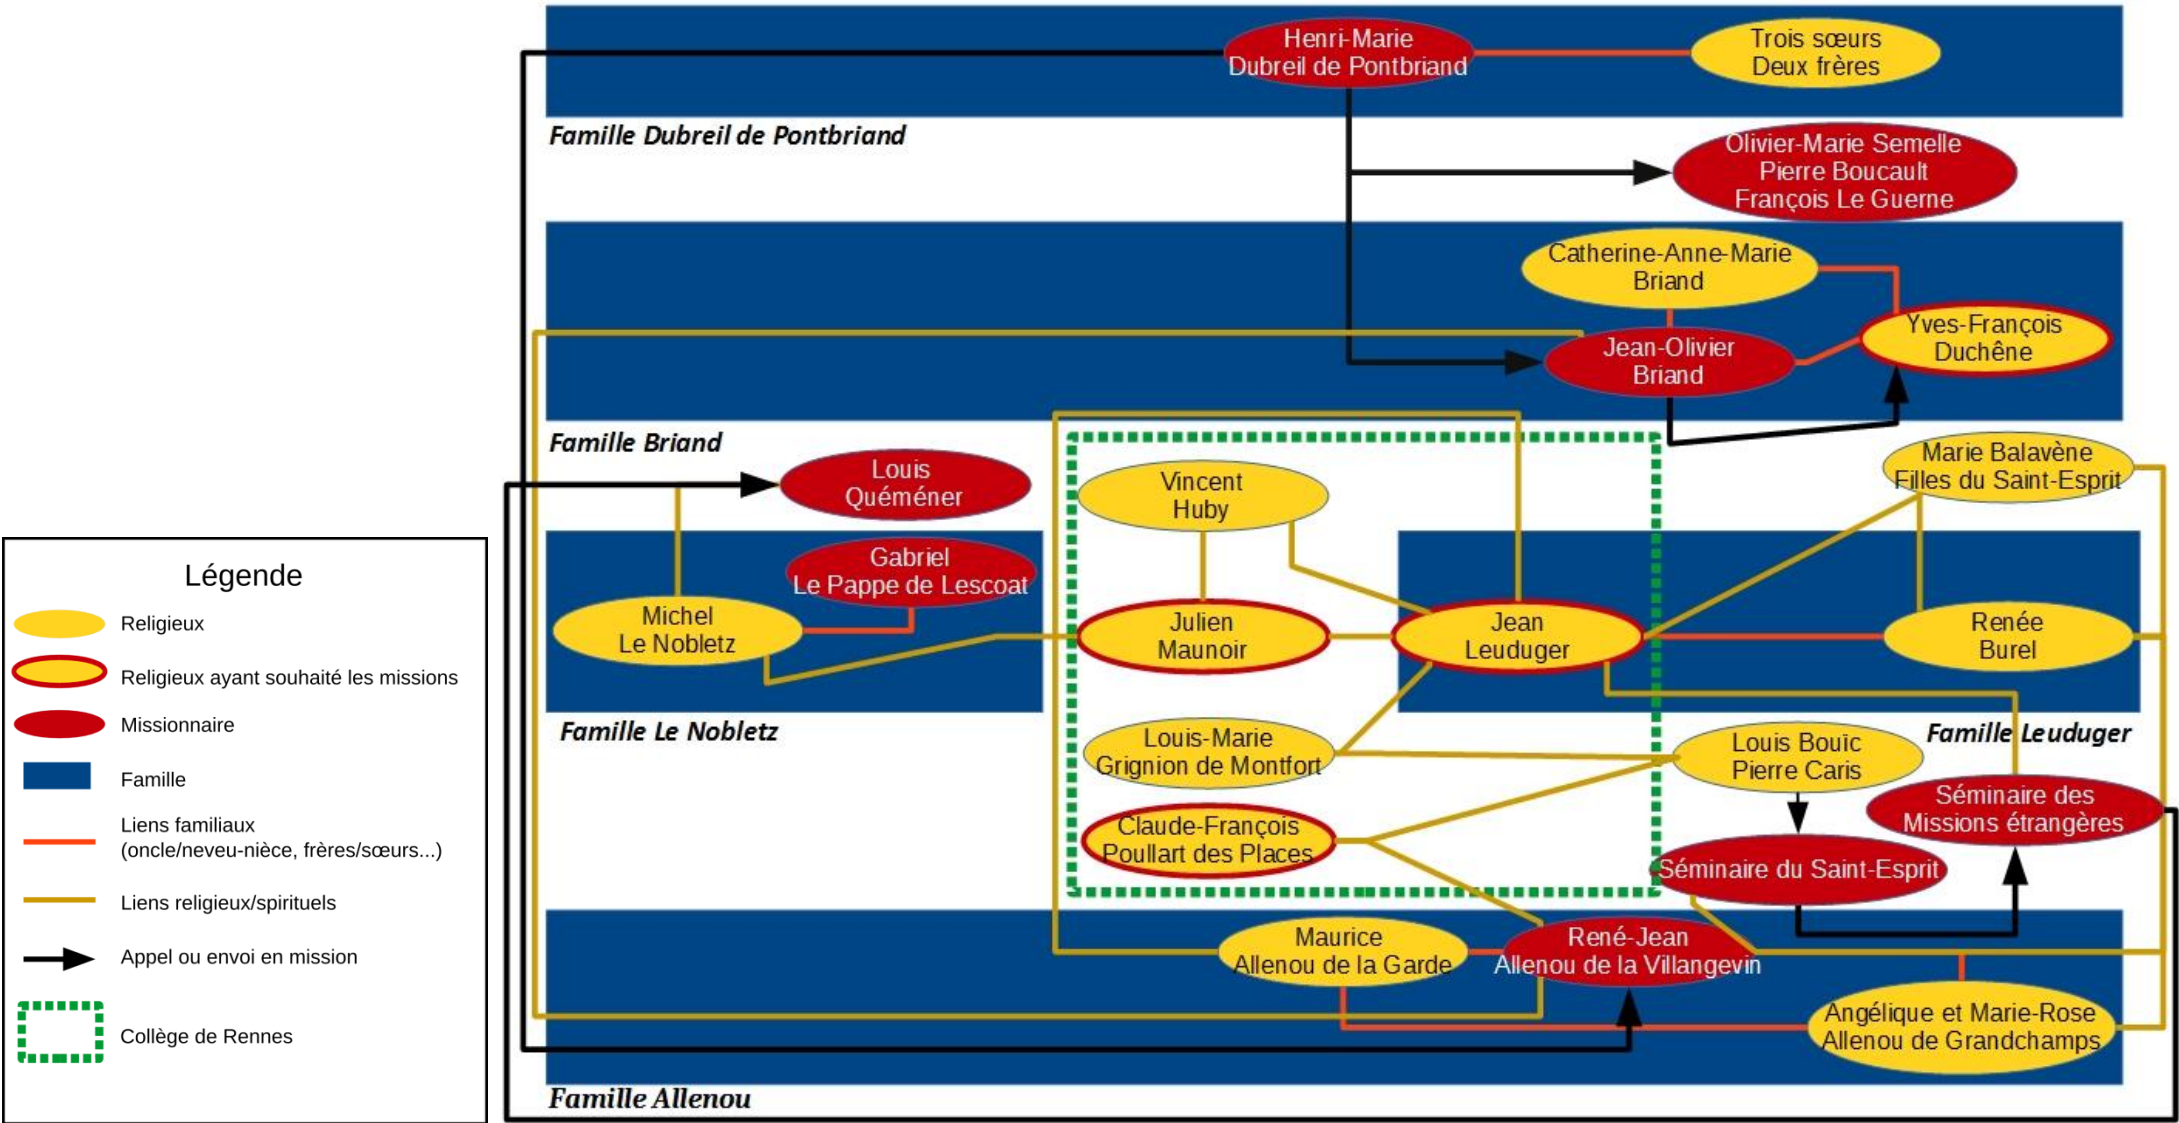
Henri-Marie Dubreil de Pontbriand

Trois sœurs Deux frères

Famille Dubreil de Pontbriand

Olivier-Marie Semelle Pierre Boucault François Le Guerne

Catherine-Anne-Marie Briand

Yves-François Duchêne

Jean-Olivier Briand

Famille Briand

Louis Quéméner

Gabriel Le Pappe de Lescoat

Michel Le Nobletz

Vincent Huby

Julien Maunoir

Jean Leuduger

Marie Balavène Filles du Saint-Esprit

Renée Burel

Famille Le Nobletz

Famille Leuduger

Louis-Marie Grignion de Montfort

Louis Bouïc Pierre Caris

Séminaire des Missions étrangères

Claude-François Poullart des Places

Séminaire du Saint-Esprit

Maurice Allenou de la Garde

René-Jean Allenou de la Villangevin

Angélique et Marie-Rose Allenou de Grandchamps

Famille Allenou

Légende

Religieux

Religieux ayant souhaité les missions

Missionnaire

Famille

Liens familiaux (oncle/neveu-nièce, frères/sœurs...)

Liens religieux/spirituels

Appel ou envoi en mission

Collège de Rennes